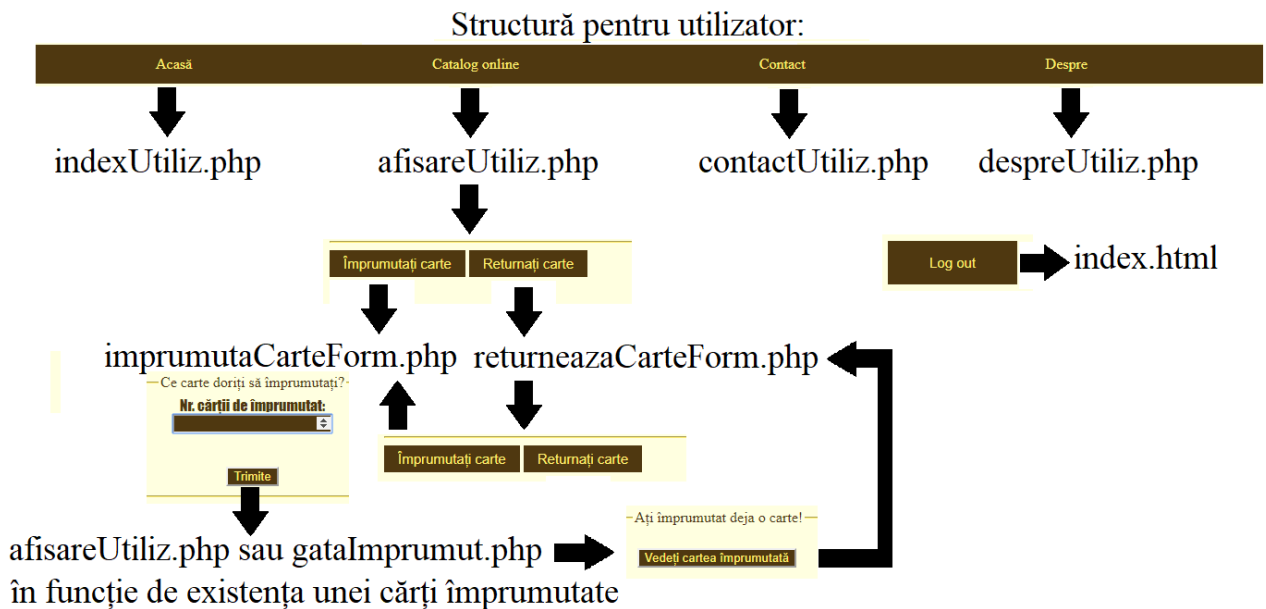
Structură pentru utilizator:

Acasă
Catalog online
Contact
Despre

indexUtiliz.php
afisareUtiliz.php
contactUtiliz.php
despreUtiliz.php

Împrumutați carte
Returnați carte

Log out
index.html

imprumutaCarteForm.php
returneazaCarteForm.php

Ce carte doriți să împrumutați?
Nr. cărții de împrumutat:
Trimite

Împrumutați carte
Returnați carte

Ați împrumutat deja o carte!
Vedeți cartea împrumutată

afisareUtiliz.php sau gataImprumut.php
în funcție de existența unei cărți împrumutate